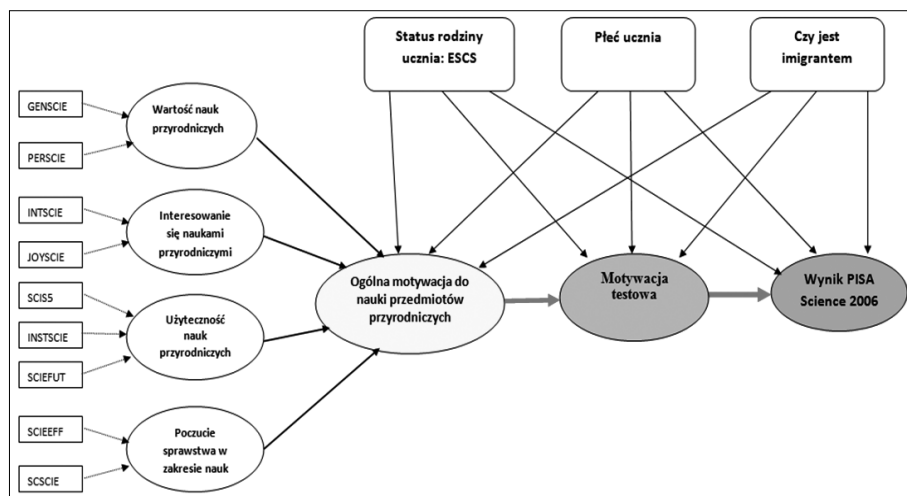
Status rodziny ucznia: ESCS

Płeć ucznia

Czy jest imigrantem

GENSCIE

PERSCIE

Wartość nauk przyrodniczych

INTSCIE

JOYSCIE

Interesowanie się naukami przyrodniczymi

SCIS5

INSTSCIE

SCIEFUT

Użyteczność nauk przyrodniczych

SCIEEFF

SCSCIE

Poczucie sprawstwa w zakresie nauk

Ogólna motywacja do nauki przedmiotów przyrodniczych

Motywacja testowa

Wynik PISA Science 2006